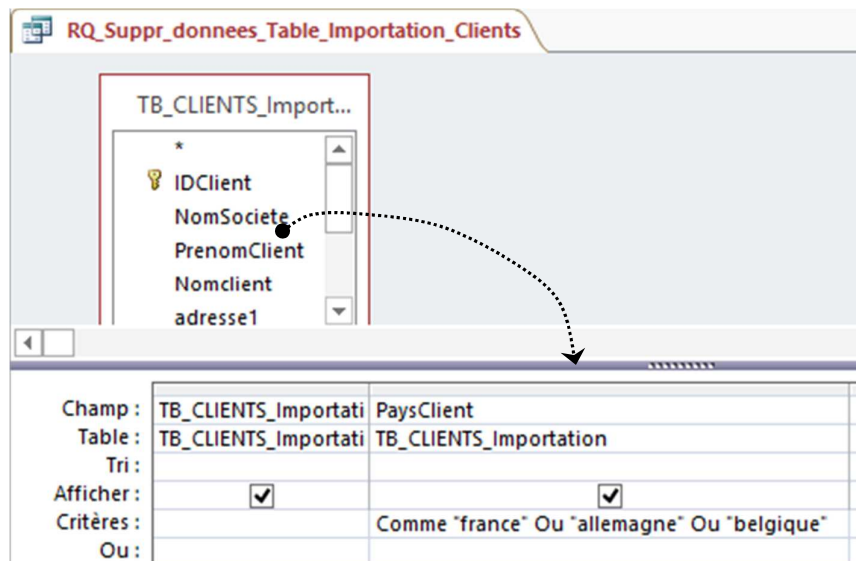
RQ_Suppr_donnees_Table_Importation_Clients

TB_CLIENTS_Import...

*
IDClient
NomSociete
PrenomClient
Nomclient
adresse1

| | | |
|---|---|---|
| Champ : | TB_CLIENTS_Importati | PaysClient |
| Table : | TB_CLIENTS_Importati | TB_CLIENTS_Importation |
| Tri : | | |
| Afficher : | ✓ | ✓ |
| Critères : | | Comme "france" Ou "allemagne" Ou "belgique" |
| Ou : | | |